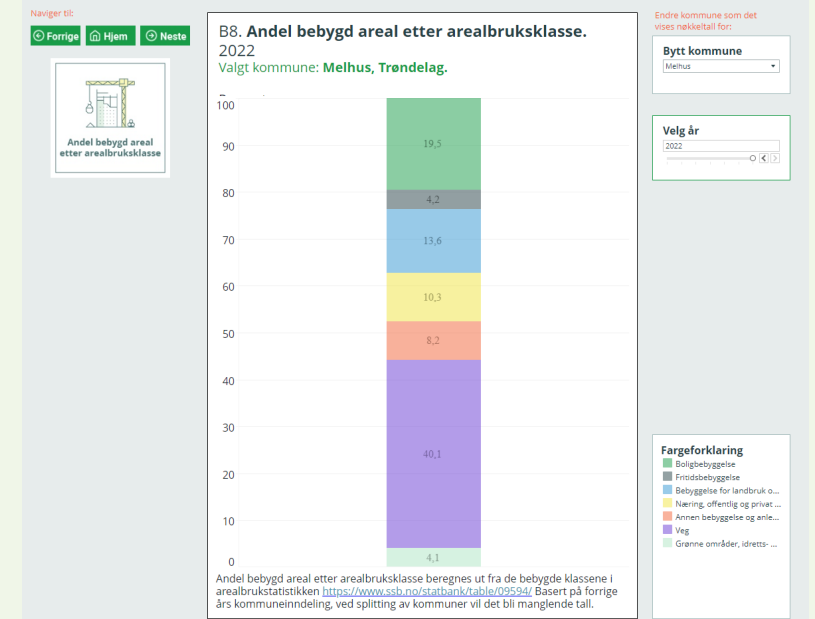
Naviger til:

Forrige

Hjem

Neste

Andel bebygd areal etter arealbruksklasse

B8. **Andel bebygd areal etter arealbruksklasse.**
2022
Valgt kommune: **Melhus, Trøndelag.**

100
90
80
70
60
50
40
30
20
10
0

19,5
4,2
13,6
10,3
8,2
40,1
4,1

Andel bebygd areal etter arealbruksklasse beregnes ut fra de bebygde klassene i arealbrukstatistikken https://www.ssb.no/statbank/table/09594/ Basert på forrige års kommuneinndeling, ved splitting av kommuner vil det bli manglende tall.

Endre kommune som det vises nøkkeltall for:

Bytt kommune
Melhus

Velg år
2022

Fargeforklaring
Boligbebyggelse
Fritidsbebyggelse
Bebyggelse for landbruk o...
Næring, offentlig og privat ...
Annen bebyggelse og anle...
Veg
Grønne områder, idretts- ...